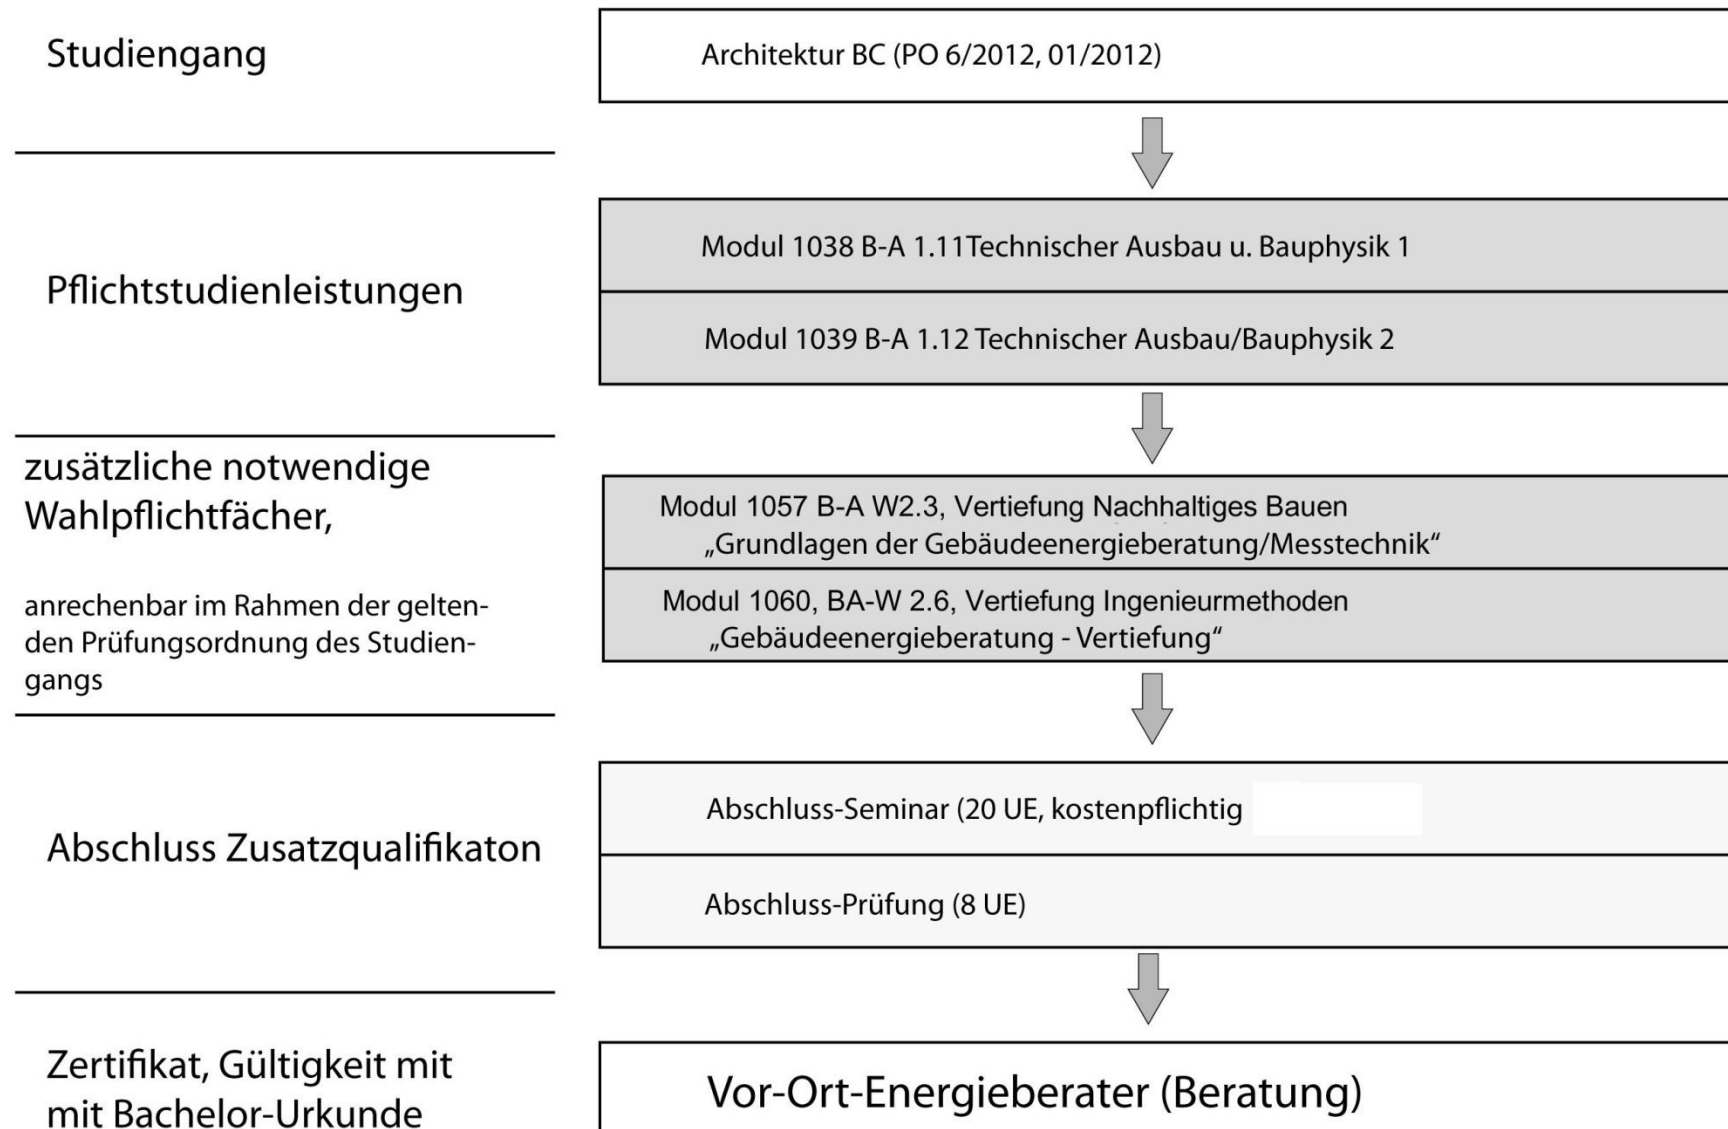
Studiengang

Architektur BC (PO 6/2012, 01/2012)

Pflichtstudienleistungen

Modul 1038 B-A 1.11Technischer Ausbau u. Bauphysik 1

Modul 1039 B-A 1.12 Technischer Ausbau/Bauphysik 2

zusätzliche notwendige Wahlpflichtfächer,

anrechenbar im Rahmen der geltenden Prüfungsordnung des Studiengangs

Modul 1057 B-A W2.3, Vertiefung Nachhaltiges Bauen „Grundlagen der Gebäudeenergieberatung/Messtechnik“

Modul 1060, BA-W 2.6, Vertiefung Ingenieurmethoden „Gebäudeenergieberatung - Vertiefung“

Abschluss Zusatzqualifikaton

Abschluss-Seminar (20 UE, kostenpflichtig

Abschluss-Prüfung (8 UE)

Zertifikat, Gültigkeit mit mit Bachelor-Urkunde

Vor-Ort-Energieberater (Beratung)